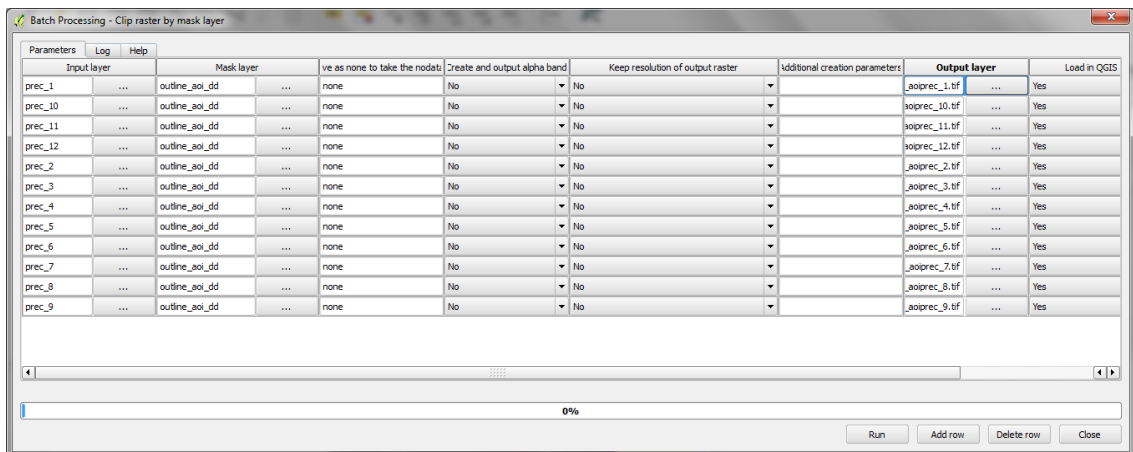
Batch Processing - Clip raster by mask layer

Parameters | Log | Help

| Input layer | | Mask layer | | ve as none to take the nodata | Create and output alpha band | Keep resolution of output raster | Additional creation parameters | Output layer | | Load in QGIS |
|---|---|---|---|---|---|---|---|---|---|---|
| prec_1 | ... | outline_aoi_dd | ... | none | No | No | | _aoiprec_1.tif | ... | Yes |
| prec_10 | ... | outline_aoi_dd | ... | none | No | No | | aoiprec_10.tif | ... | Yes |
| prec_11 | ... | outline_aoi_dd | ... | none | No | No | | aoiprec_11.tif | ... | Yes |
| prec_12 | ... | outline_aoi_dd | ... | none | No | No | | aoiprec_12.tif | ... | Yes |
| prec_2 | ... | outline_aoi_dd | ... | none | No | No | | _aoiprec_2.tif | ... | Yes |
| prec_3 | ... | outline_aoi_dd | ... | none | No | No | | _aoiprec_3.tif | ... | Yes |
| prec_4 | ... | outline_aoi_dd | ... | none | No | No | | _aoiprec_4.tif | ... | Yes |
| prec_5 | ... | outline_aoi_dd | ... | none | No | No | | _aoiprec_5.tif | ... | Yes |
| prec_6 | ... | outline_aoi_dd | ... | none | No | No | | _aoiprec_6.tif | ... | Yes |
| prec_7 | ... | outline_aoi_dd | ... | none | No | No | | _aoiprec_7.tif | ... | Yes |
| prec_8 | ... | outline_aoi_dd | ... | none | No | No | | _aoiprec_8.tif | ... | Yes |
| prec_9 | ... | outline_aoi_dd | ... | none | No | No | | _aoiprec_9.tif | ... | Yes |

0%

Run | Add row | Delete row | Close